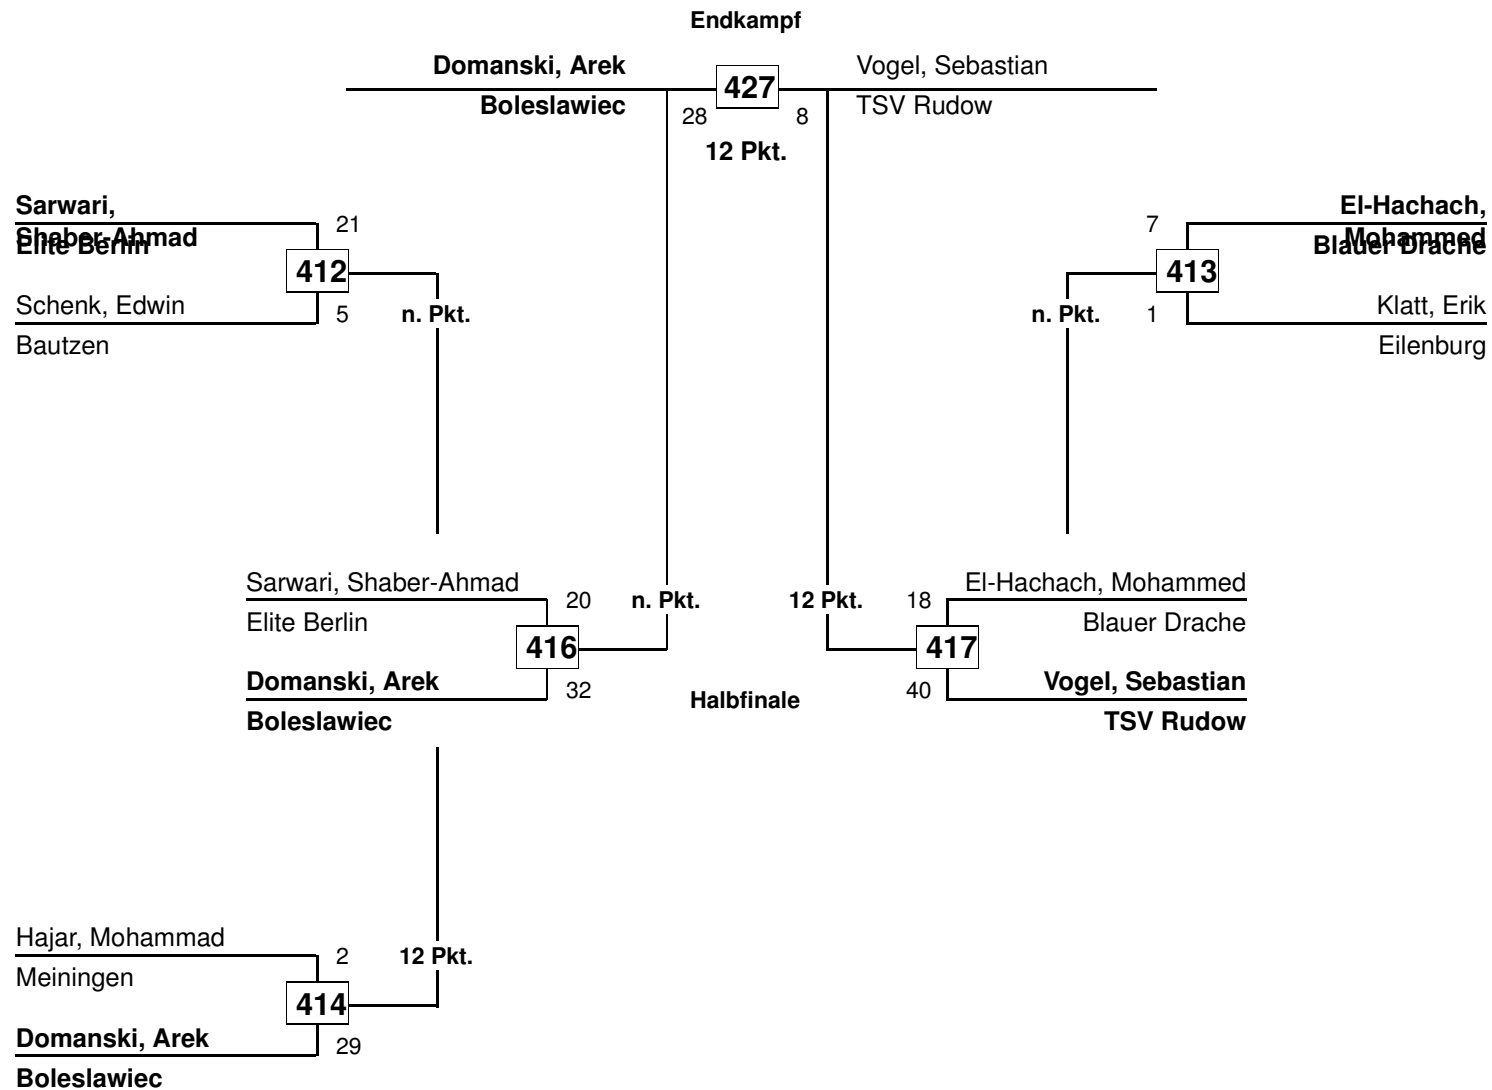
Endkampf

Domanski, Arek
Boleslawiec
427
28
8
Vogel, Sebastian
TSV Rudow
12 Pkt.

Sarwari, Shaber-Ahmad
Elite Berlin
21
412
Schenk, Edwin
Bautzen
5
n. Pkt.

El-Hachach, Mohammed
Blauer Drache
7
413
Klatt, Erik
Eilenburg
1
n. Pkt.

Sarwari, Shaber-Ahmad
Elite Berlin
20
416
Domanski, Arek
Boleslawiec
32
n. Pkt.

Halbfinale

12 Pkt.
El-Hachach, Mohammed
Blauer Drache
18
417
Vogel, Sebastian
TSV Rudow
40

Hajar, Mohammad
Meiningen
2
414
Domanski, Arek
Boleslawiec
29
12 Pkt.